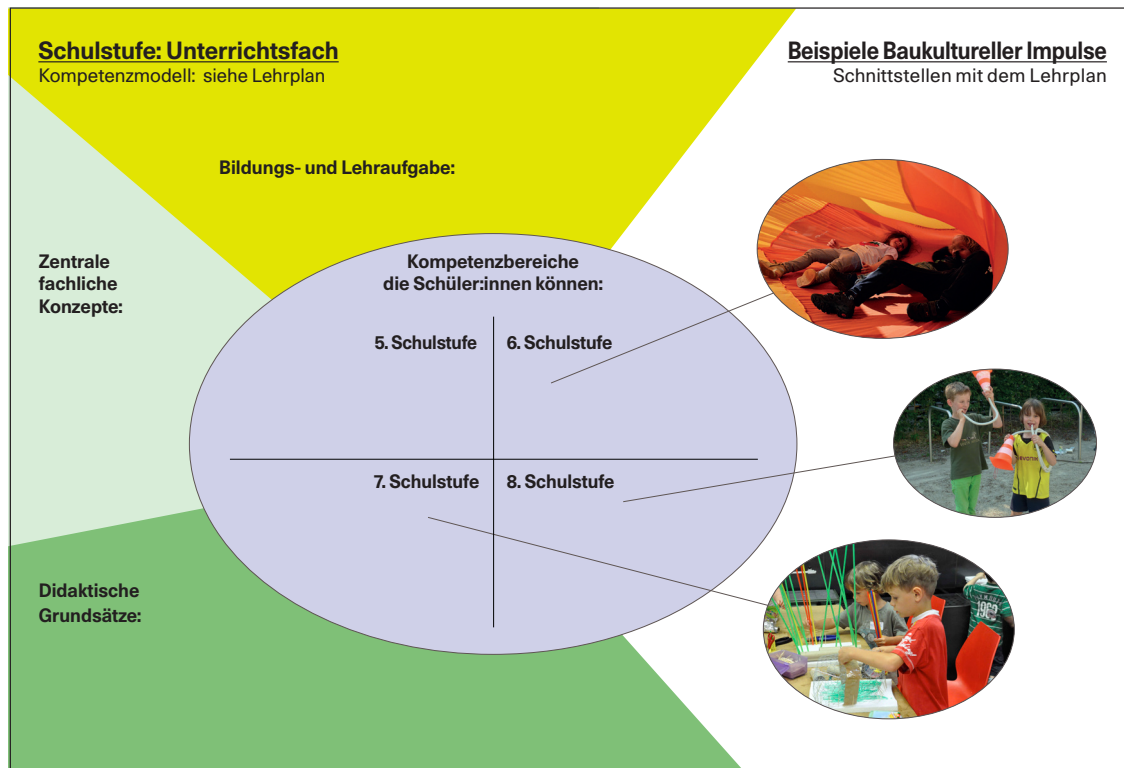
Schulstufe: Unterrichtsfach
Kompetenzmodell: siehe Lehrplan

Beispiele Baukultureller Impulse
Schnittstellen mit dem Lehrplan

Bildungs- und Lehraufgabe:

Zentrale fachliche Konzepte:

Kompetenzbereiche
die Schüler:innen können:

5. Schulstufe

6. Schulstufe

7. Schulstufe

8. Schulstufe

Didaktische Grundsätze: